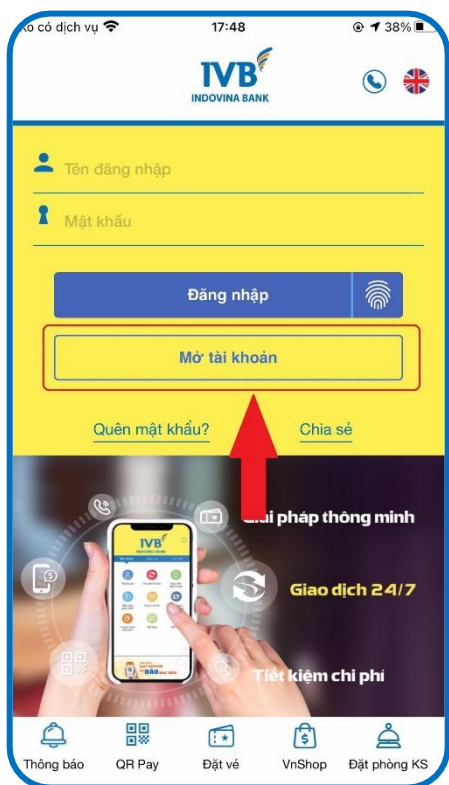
Ko có dịch vụ 17:48 38%

IVB
INDOVINA BANK

Tên đăng nhập

Mật khẩu

Đăng nhập

Mở tài khoản

Quên mật khẩu?

Chia sẻ

IVB
INDOVINA BANK

Giải pháp thông minh

Giao dịch 24/7

Tiết kiệm chi phí

Thông báo

QR Pay

Đặt vé

VnShop

Đặt phòng KS